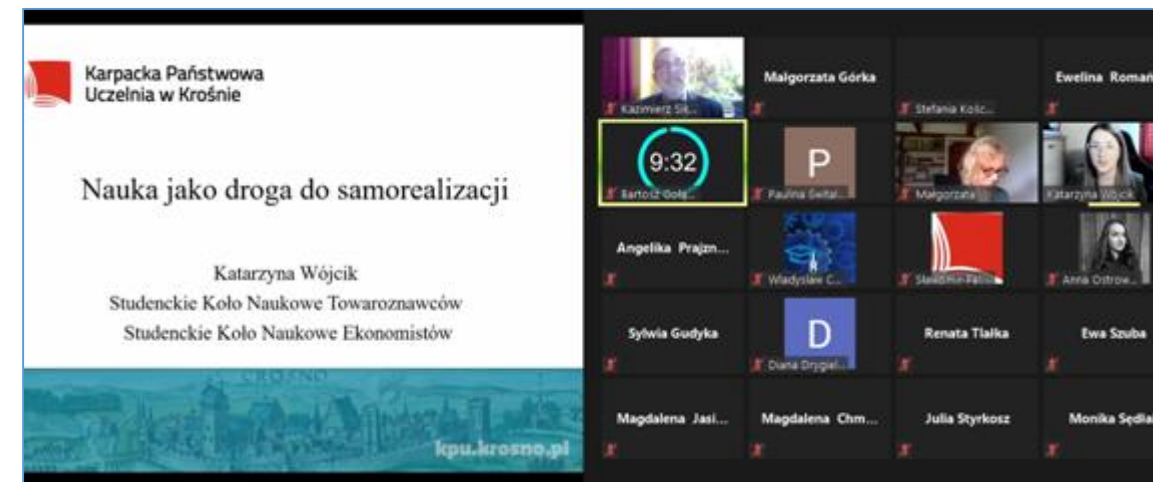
Karpacka Państwowa Uczelnia w Krośnie

Nauka jako droga do samorealizacji

Katarzyna Wójcik
Studenckie Koło Naukowe Towaroznawców
Studenckie Koło Naukowe Ekonomistów

KROSNO

kpu.krosno.pl

Kazimierz Si...
Małgorzata Górka
Stefania Kości...
Ewelina Roman
9:32
Bartosz Goła...
P
Paulina Świtał...
Małgorzata
Katarzyna Wójcik
Angelika Prajzn...
Władysław C...
Sławomir Pa...
Anna Ostrow...
Sylwia Gudyka
D
Diana Drygiel...
Renata Tiałka
Ewa Szuba
Magdalena Jasi...
Magdalena Chm...
Julia Styrkosz
Monika Sędła